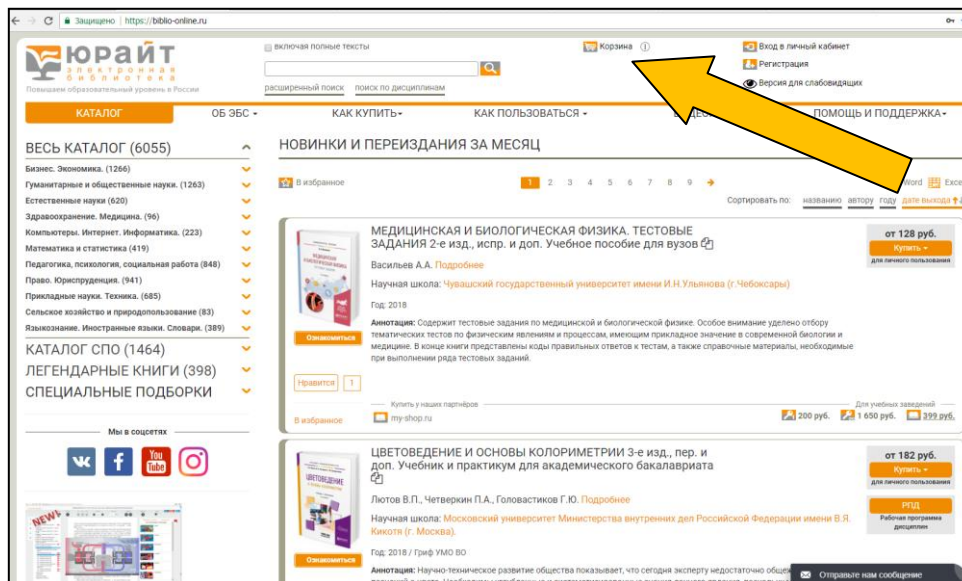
Защищено | https://biblio-online.ru

ЮРАЙТ
электронная библиотека
Повышаем образовательный уровень в России

включая полные тексты

расширенный поиск  поиск по дисциплинам

Корзина

Вход в личный кабинет
Регистрация
Версия для слабовидящих

КАТАЛОГ  ОБ ЭБС  КАК КУПИТЬ  КАК ПОЛЬЗОВАТЬСЯ  ПОМОЩЬ И ПОДДЕРЖКА

ВЕСЬ КАТАЛОГ (6055)
Бизнес. Экономика. (1266)
Гуманитарные и общественные науки. (1263)
Естественные науки (620)
Здравоохранение. Медицина. (96)
Компьютеры. Интернет. Информатика. (223)
Математика и статистика (419)
Педагогика, психология, социальная работа (848)
Право. Юриспруденция. (941)
Прикладные науки. Техника. (685)
Сельское хозяйство и природопользование (83)
Языкознание. Иностранные языки. Словари. (389)
КАТАЛОГ СПО (1464)
ЛЕГЕНДАРНЫЕ КНИГИ (398)
СПЕЦИАЛЬНЫЕ ПОДБОРКИ

Мы в соцсетях

NEW

НОВИНКИ И ПЕРЕИЗДАНИЯ ЗА МЕСЯЦ

В избранное
1 2 3 4 5 6 7 8 9
Word Exce
Сортировать по: названию автору году дате выхода

МЕДИЦИНСКАЯ И БИОЛОГИЧЕСКАЯ ФИЗИКА. ТЕСТОВЫЕ ЗАДАНИЯ 2-е изд., испр. и доп. Учебное пособие для вузов
Васильев А.А. Подробнее
Научная школа: Чувашский государственный университет имени И.Н.Ульянова (г.Чебоксары)
Год: 2018
Аннотация: Содержит тестовые задания по медицинской и биологической физике. Особое внимание уделено отбору тематических тестов по физическим явлениям и процессам, имеющим прикладное значение в современной биологии и медицине. В конце книги представлены коды правильных ответов к тестам, а также справочные материалы, необходимые при выполнении ряда тестовых заданий.
от 128 руб.
Купить
для личного пользования
Ознакомиться
Нравится 1
В избранное
Купить у наших партнёров
my-shop.ru
Для учебных заведений
200 руб. 1 650 руб. 399 руб.

ЦВЕТОВЕДЕНИЕ И ОСНОВЫ КОЛОРИМЕТРИИ 3-е изд., пер. и доп. Учебник и практикум для академического бакалавриата
Лютов В.П., Четверкин П.А., Головастиков Г.Ю. Подробнее
Научная школа: Московский университет Министерства внутренних дел Российской Федерации имени В.Я. Кикотя (г. Москва).
Год: 2018 / Гриф УМО ВО
Аннотация: Научно-техническое развитие общества показывает, что сегодня эксперту недостаточно общ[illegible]
от 182 руб.
Купить
для личного пользования
РПД
Рабочая программа дисциплин
Ознакомиться
Отправьте нам сообщение